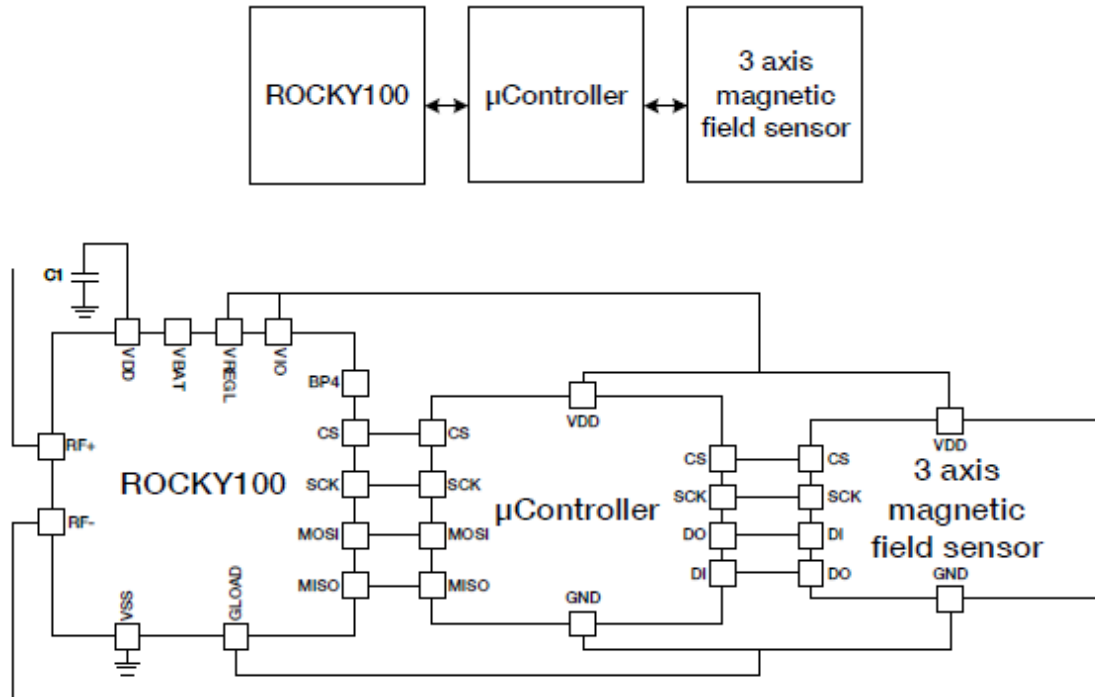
ROCKY100

μController

3 axis magnetic field sensor

C1

VDD

VBAT

VREGL

VIO

BP4

CS

SCK

MOSI

MISO

RF+

RF-

ROCKY100

VSA

GLOAD

CS

SCK

MOSI

MISO

VDD

μController

GND

CS

SCK

DO

DI

CS

SCK

DI

DO

VDD

3 axis magnetic field sensor

GND